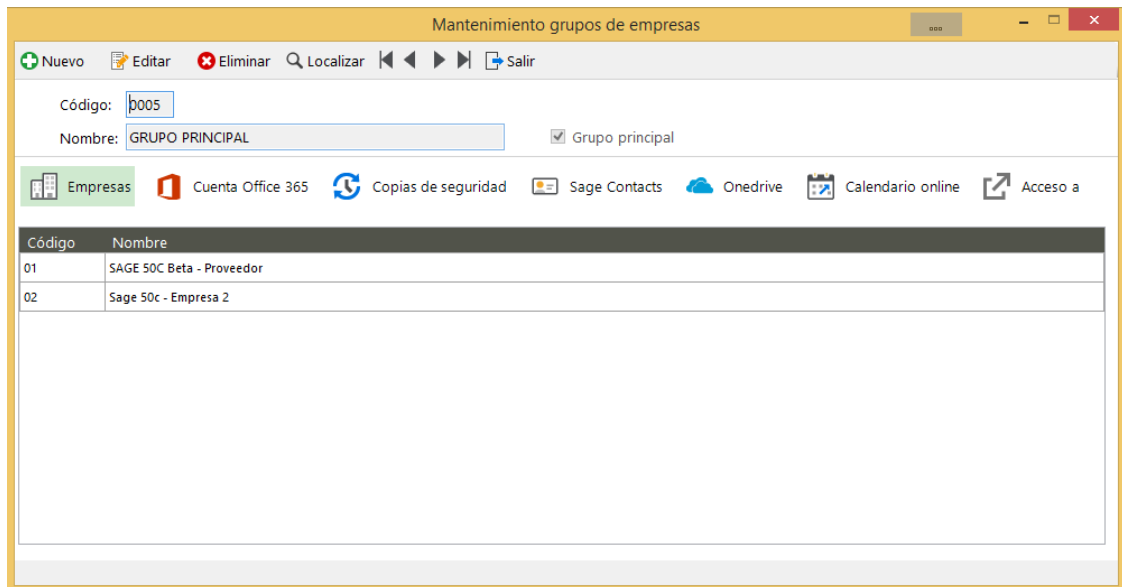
Mantenimiento grupos de empresas

ooo

Nuevo Editar Eliminar Localizar Salir

Código: 0005

Nombre: GRUPO PRINCIPAL

Grupo principal

Empresas Cuenta Office 365 Copias de seguridad Sage Contacts Onedrive Calendario online Acceso a

| Código | Nombre |
|---|---|
| 01 | SAGE 50C Beta - Proveedor |
| 02 | Sage 50c - Empresa 2 |